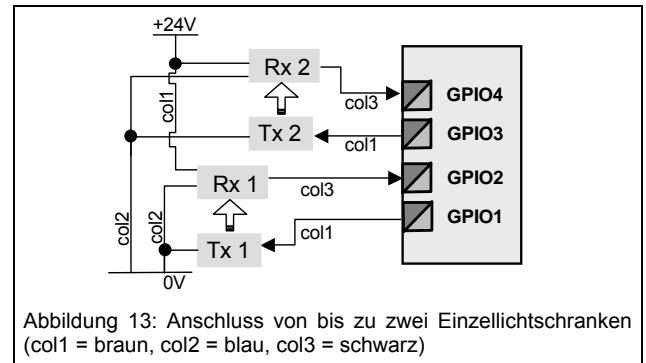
+24V

Rx 2

col3

GPIO4

col1

Tx 2

GPIO3

col1

Rx 1

col3

GPIO2

GPIO1

col2

col2

col1

Tx 1

0V

Abbildung 13: Anschluss von bis zu zwei Einzellichtschranken (col1 = braun, col2 = blau, col3 = schwarz)